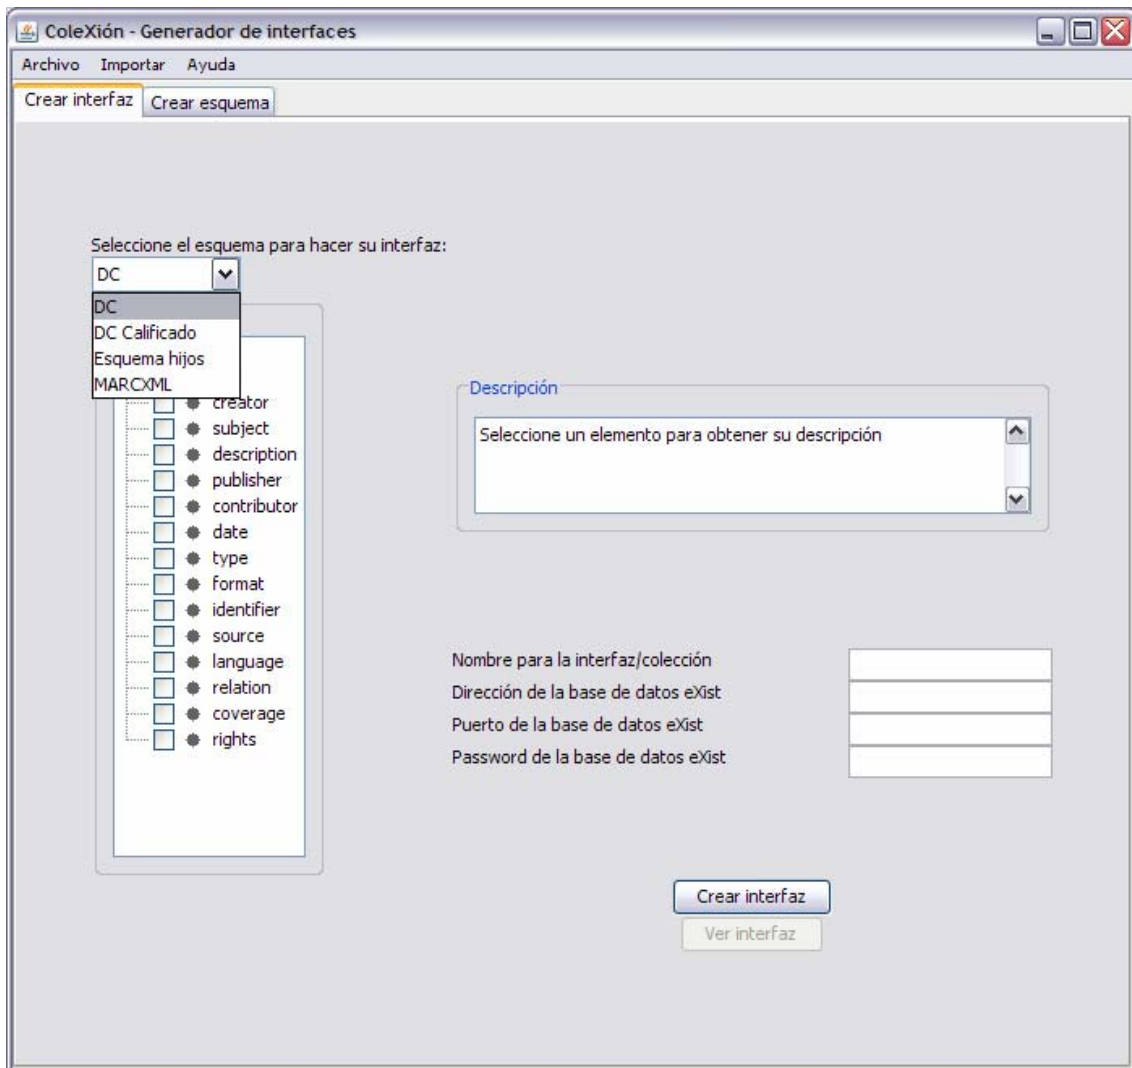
ColeXión - Generador de interfaces

Archivo Importar Ayuda

Crear interfaz | Crear esquema

Seleccione el esquema para hacer su interfaz:

DC

DC
DC Calificado
Esquema hijos
MARCXML

creator
subject
description
publisher
contributor
date
type
format
identifier
source
language
relation
coverage
rights

Descripción

Seleccione un elemento para obtener su descripción

Nombre para la interfaz/colección
Dirección de la base de datos eXist
Puerto de la base de datos eXist
Password de la base de datos eXist

Crear interfaz

Ver interfaz